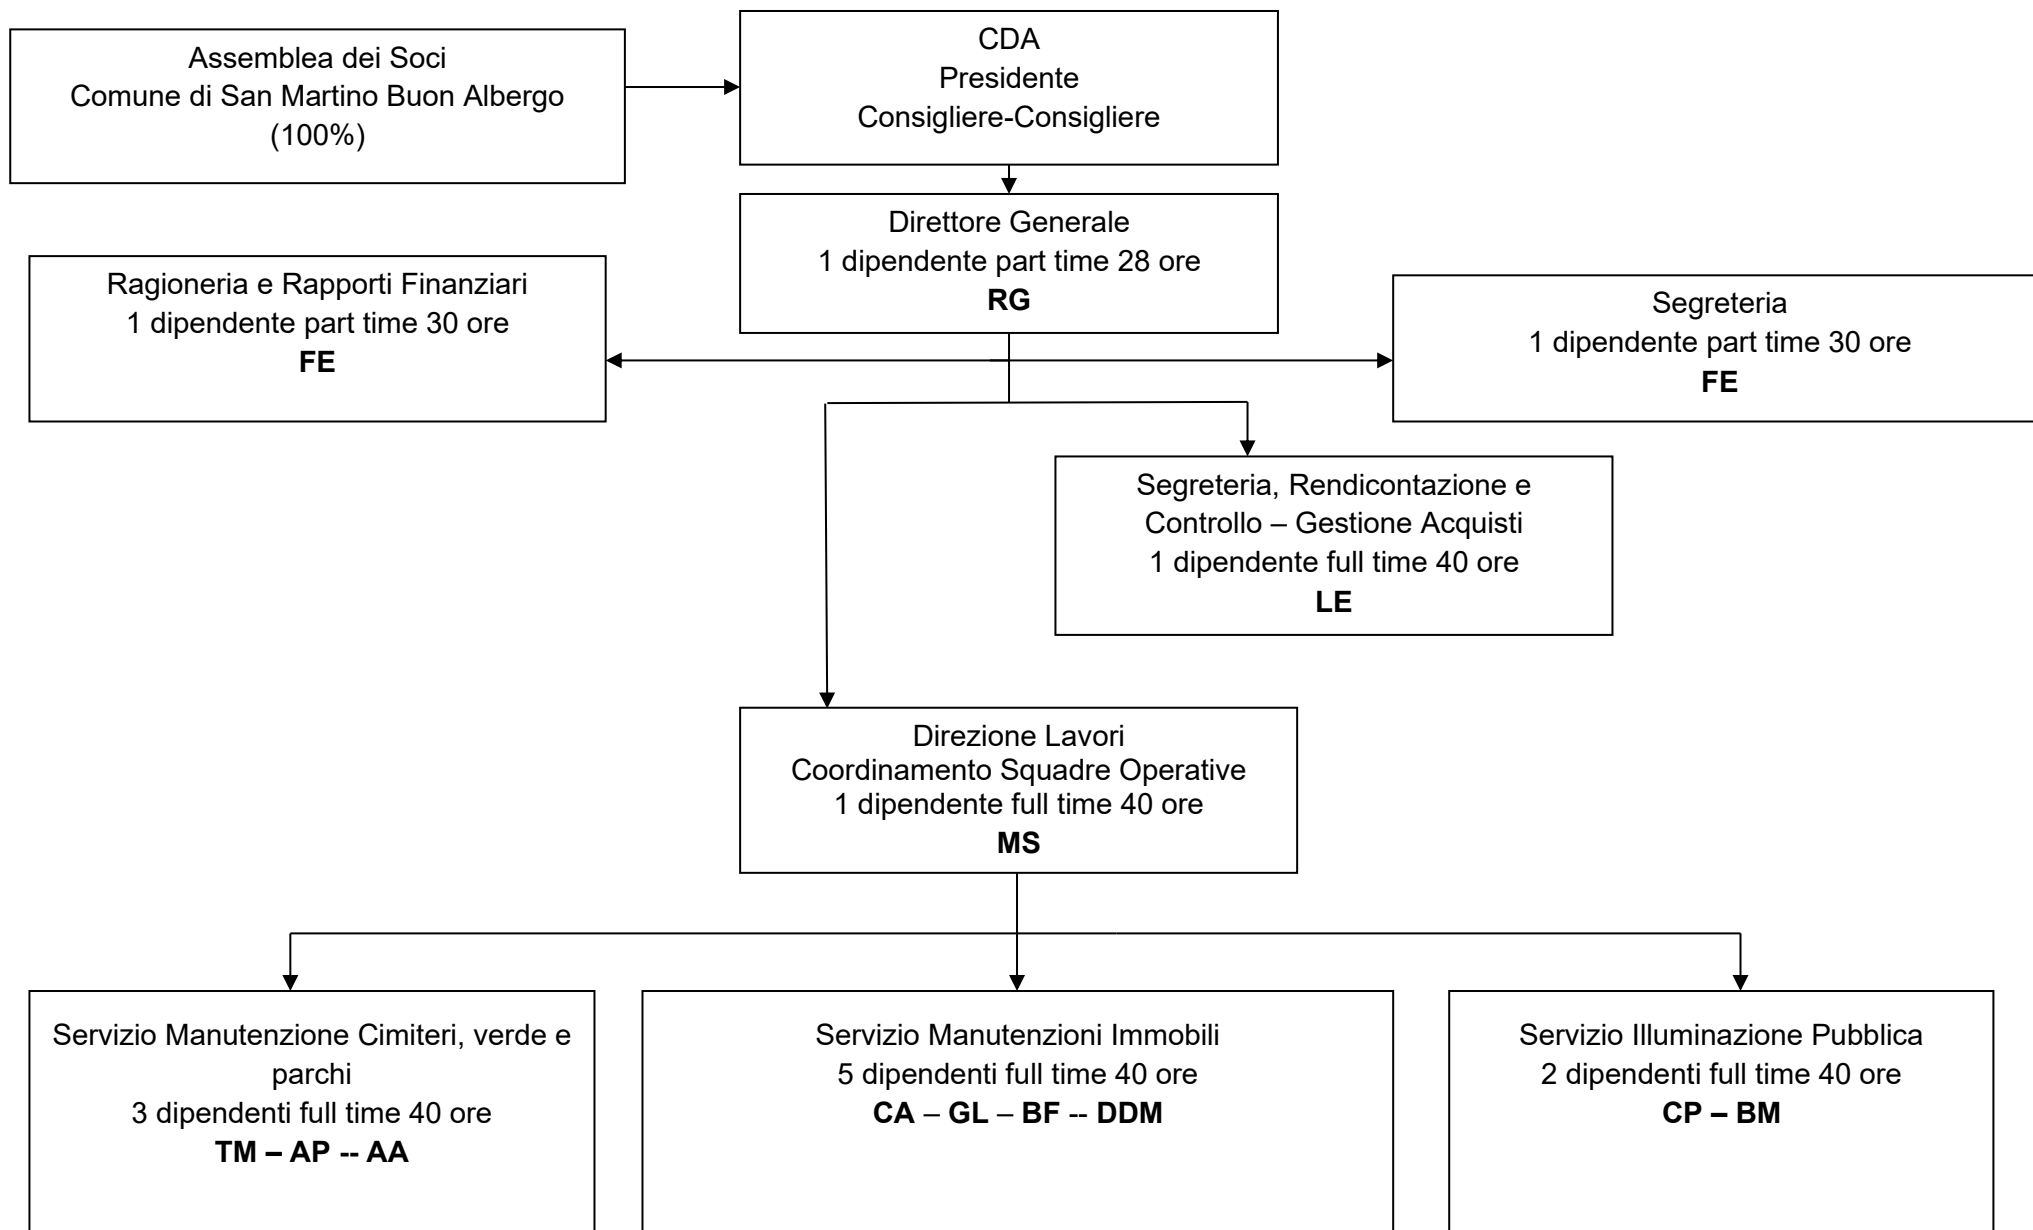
Assemblea dei Soci
Comune di San Martino Buon Albergo
(100%)

CDA
Presidente
Consigliere-Consigliere

Direttore Generale
1 dipendente part time 28 ore
**RG**

Ragioneria e Rapporti Finanziari
1 dipendente part time 30 ore
**FE**

Segreteria
1 dipendente part time 30 ore
**FE**

Segreteria, Rendicontazione e Controllo – Gestione Acquisti
1 dipendente full time 40 ore
**LE**

Direzione Lavori
Coordinamento Squadre Operative
1 dipendente full time 40 ore
**MS**

Servizio Manutenzione Cimiteri, verde e parchi
3 dipendenti full time 40 ore
**TM – AP -- AA**

Servizio Manutenzioni Immobili
5 dipendenti full time 40 ore
**CA – GL – BF -- DDM**

Servizio Illuminazione Pubblica
2 dipendenti full time 40 ore
**CP – BM**